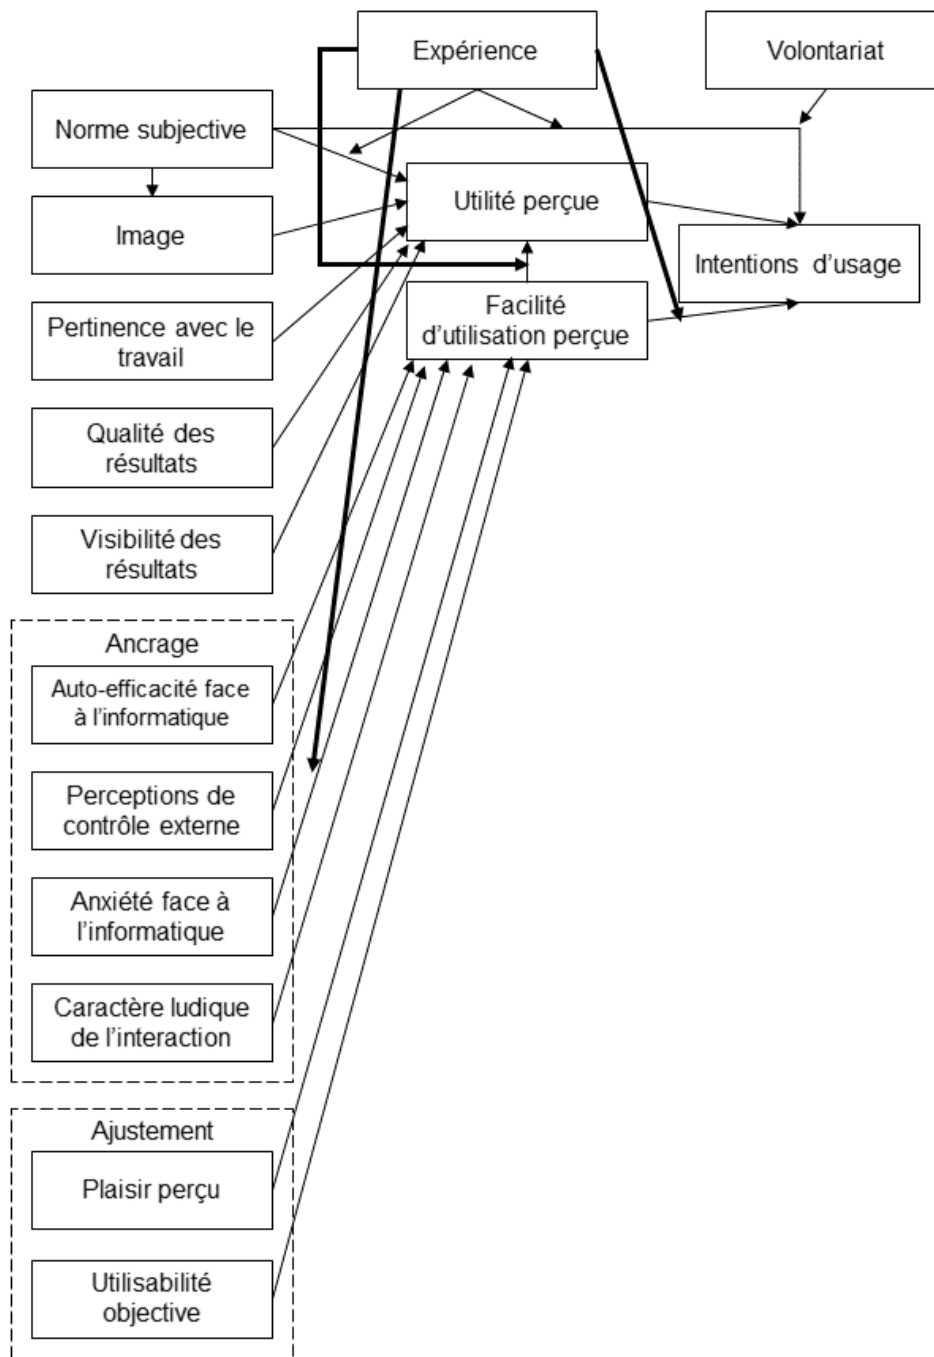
Expérience

Volontariat

Norme subjective

Image

Utilité perçue

Intentions d'usage

Facilité d'utilisation perçue

Pertinence avec le travail

Qualité des résultats

Visibilité des résultats

Ancrage

Auto-efficacité face à l'informatique

Perceptions de contrôle externe

Anxiété face à l'informatique

Caractère ludique de l'interaction

Ajustement

Plaisir perçu

Utilisabilité objective